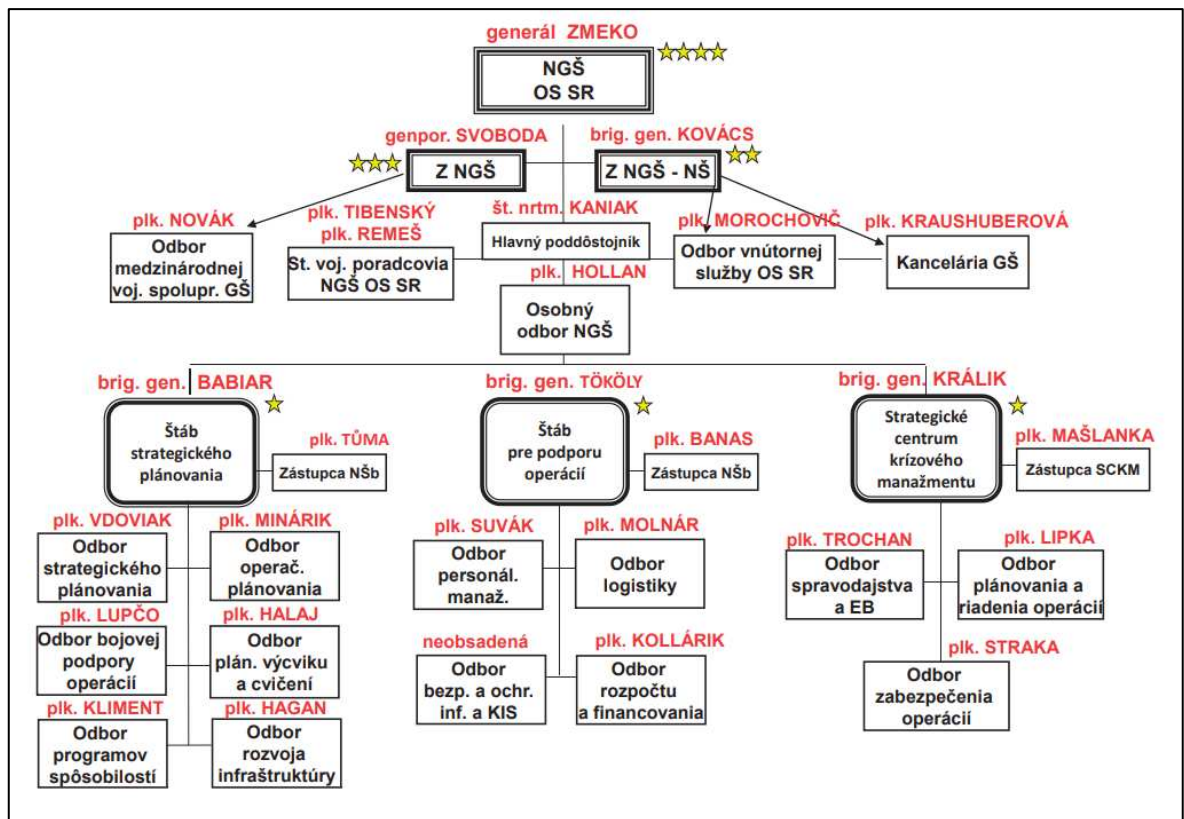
generál ZMEKO

NGŠ
OS SR

genpor. SVOBODA

Z NGŠ

brig. gen. KOVÁCS

Z NGŠ - NŠ

plk. NOVÁK

Odbor medzinárodnej voj. spolupr. GŠ

plk. TIBENSKÝ
plk. REMEŠ

St. voj. poradcovia NGŠ OS SR

št. nrtm. KANIAK

Hlavný poddôstojník

plk. MOROCHOVIČ

Odbor vnútornej služby OS SR

plk. KRAUSHUBEROVÁ

Kancelária GŠ

plk. HOLLAN

Osobný odbor NGŠ

brig. gen. BABIAR

Štáb strategického plánovania

plk. TŮMA

Zástupca NŠb

brig. gen. TÖKÖLY

Štáb pre podporu operácií

plk. BANAS

Zástupca NŠb

brig. gen. KRÁLIK

Strategické centrum krízového manažmentu

plk. MAŠLANKA

Zástupca SCKM

plk. VDOVIAK

Odbor strategického plánovania

plk. MINÁRIK

Odbor operač. plánovania

plk. LUPČO

Odbor bojovej podpory operácií

plk. HALAJ

Odbor plán. výcviku a cvičení

plk. KLIMENT

Odbor programov spôsobilostí

plk. HAGAN

Odbor rozvoja infraštruktúry

plk. SUVÁK

Odbor personál. manaž.

plk. MOLNÁR

Odbor logistiky

neobsadená

Odbor bezp. a ochr. inf. a KIS

plk. KOLLÁRIK

Odbor rozpočtu a financovania

plk. TROCHAN

Odbor spravodajstva a EB

plk. LIPKA

Odbor plánovania a riadenia operácií

plk. STRAKA

Odbor zabezpečenia operácií